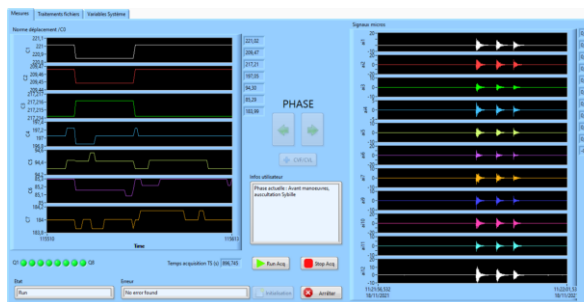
Mesures | Traitements fichiers | Variables Système

Norme déplacement /C0

221,02
208,47
217,21
197,05
94,33
85,29
182,99

PHASE

Info utilisateur

Phase actuelle : Avant manoeuvre, auscultation Sybille

Time

Temps acquisition TS (s) 898,743

Run Acq.

Stop Acq.

Etat

Run

Erreur

No error found

Arrêter

Signaux micros

11:21:56,532
18/11/2021